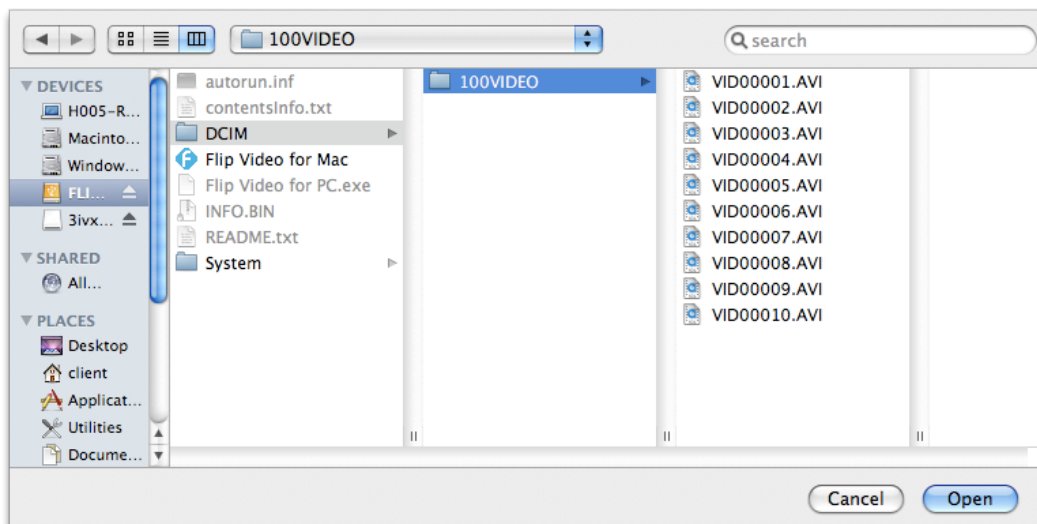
100VIDEO

search

DEVICES
H005-R...
Macinto...
Window...
FLI...
3ivx...
SHARED
All...
PLACES
Desktop
client
Applicat...
Utilities
Docume...

autorun.inf
contentsInfo.txt
DCIM
Flip Video for Mac
Flip Video for PC.exe
INFO.BIN
README.txt
System

100VIDEO

VID00001.AVI
VID00002.AVI
VID00003.AVI
VID00004.AVI
VID00005.AVI
VID00006.AVI
VID00007.AVI
VID00008.AVI
VID00009.AVI
VID00010.AVI

Cancel
Open